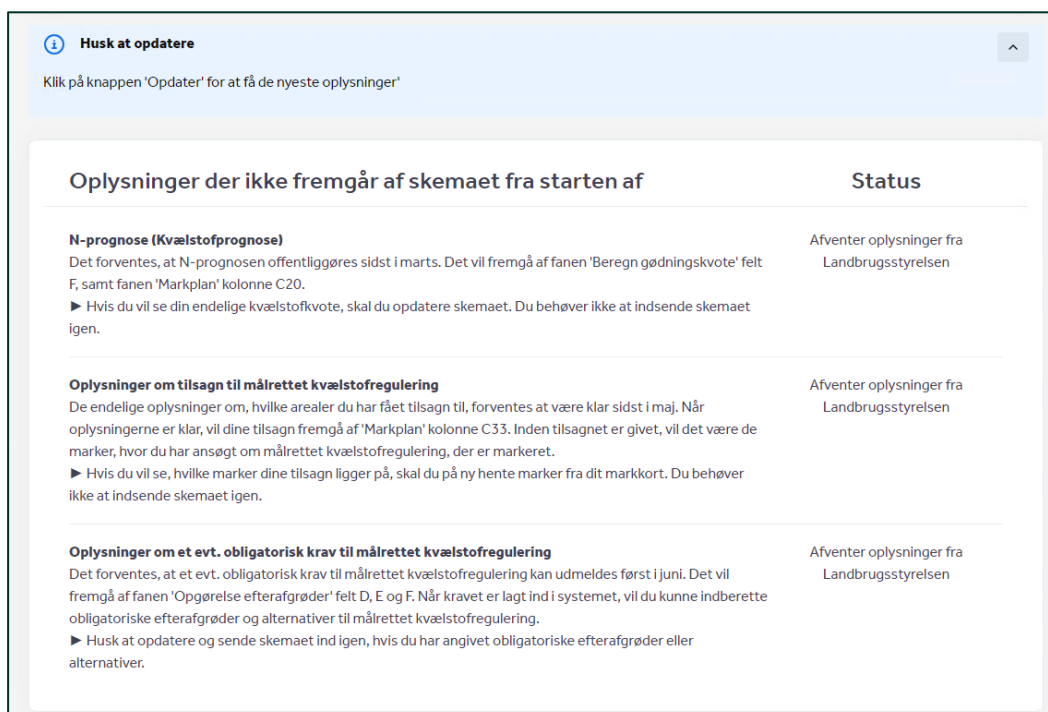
Husk at opdatere

Klik på knappen 'Opdater' for at få de nyeste oplysninger'

Oplysninger der ikke fremgår af skemaet fra starten af

Status

N-prognose (Kvælstofprognose)
Det forventes, at N-prognosen offentliggøres sidst i marts. Det vil fremgå af fanen 'Beregn gødningskvote' felt F, samt fanen 'Markplan' kolonne C20.
► Hvis du vil se din endelige kvælstofkvote, skal du opdatere skemaet. Du behøver ikke at indsende skemaet igen.

Afventer oplysninger fra Landbrugsstyrelsen

Oplysninger om tilsagn til målrettet kvælstofregulering
De endelige oplysninger om, hvilke arealer du har fået tilsagn til, forventes at være klar sidst i maj. Når oplysningerne er klar, vil dine tilsagn fremgå af 'Markplan' kolonne C33. Inden tilsagnet er givet, vil det være de marker, hvor du har ansøgt om målrettet kvælstofregulering, der er markeret.
► Hvis du vil se, hvilke marker dine tilsagn ligger på, skal du på ny hente marker fra dit markkort. Du behøver ikke at indsende skemaet igen.

Afventer oplysninger fra Landbrugsstyrelsen

Oplysninger om et evt. obligatorisk krav til målrettet kvælstofregulering
Det forventes, at et evt. obligatorisk krav til målrettet kvælstofregulering kan udmeldes først i juni. Det vil fremgå af fanen 'Opgørelse efterafgrøder' felt D, E og F. Når kravet er lagt ind i systemet, vil du kunne indberette obligatoriske efterafgrøder og alternativer til målrettet kvælstofregulering.
► Husk at opdatere og sende skemaet ind igen, hvis du har angivet obligatoriske efterafgrøder eller alternativer.

Afventer oplysninger fra Landbrugsstyrelsen